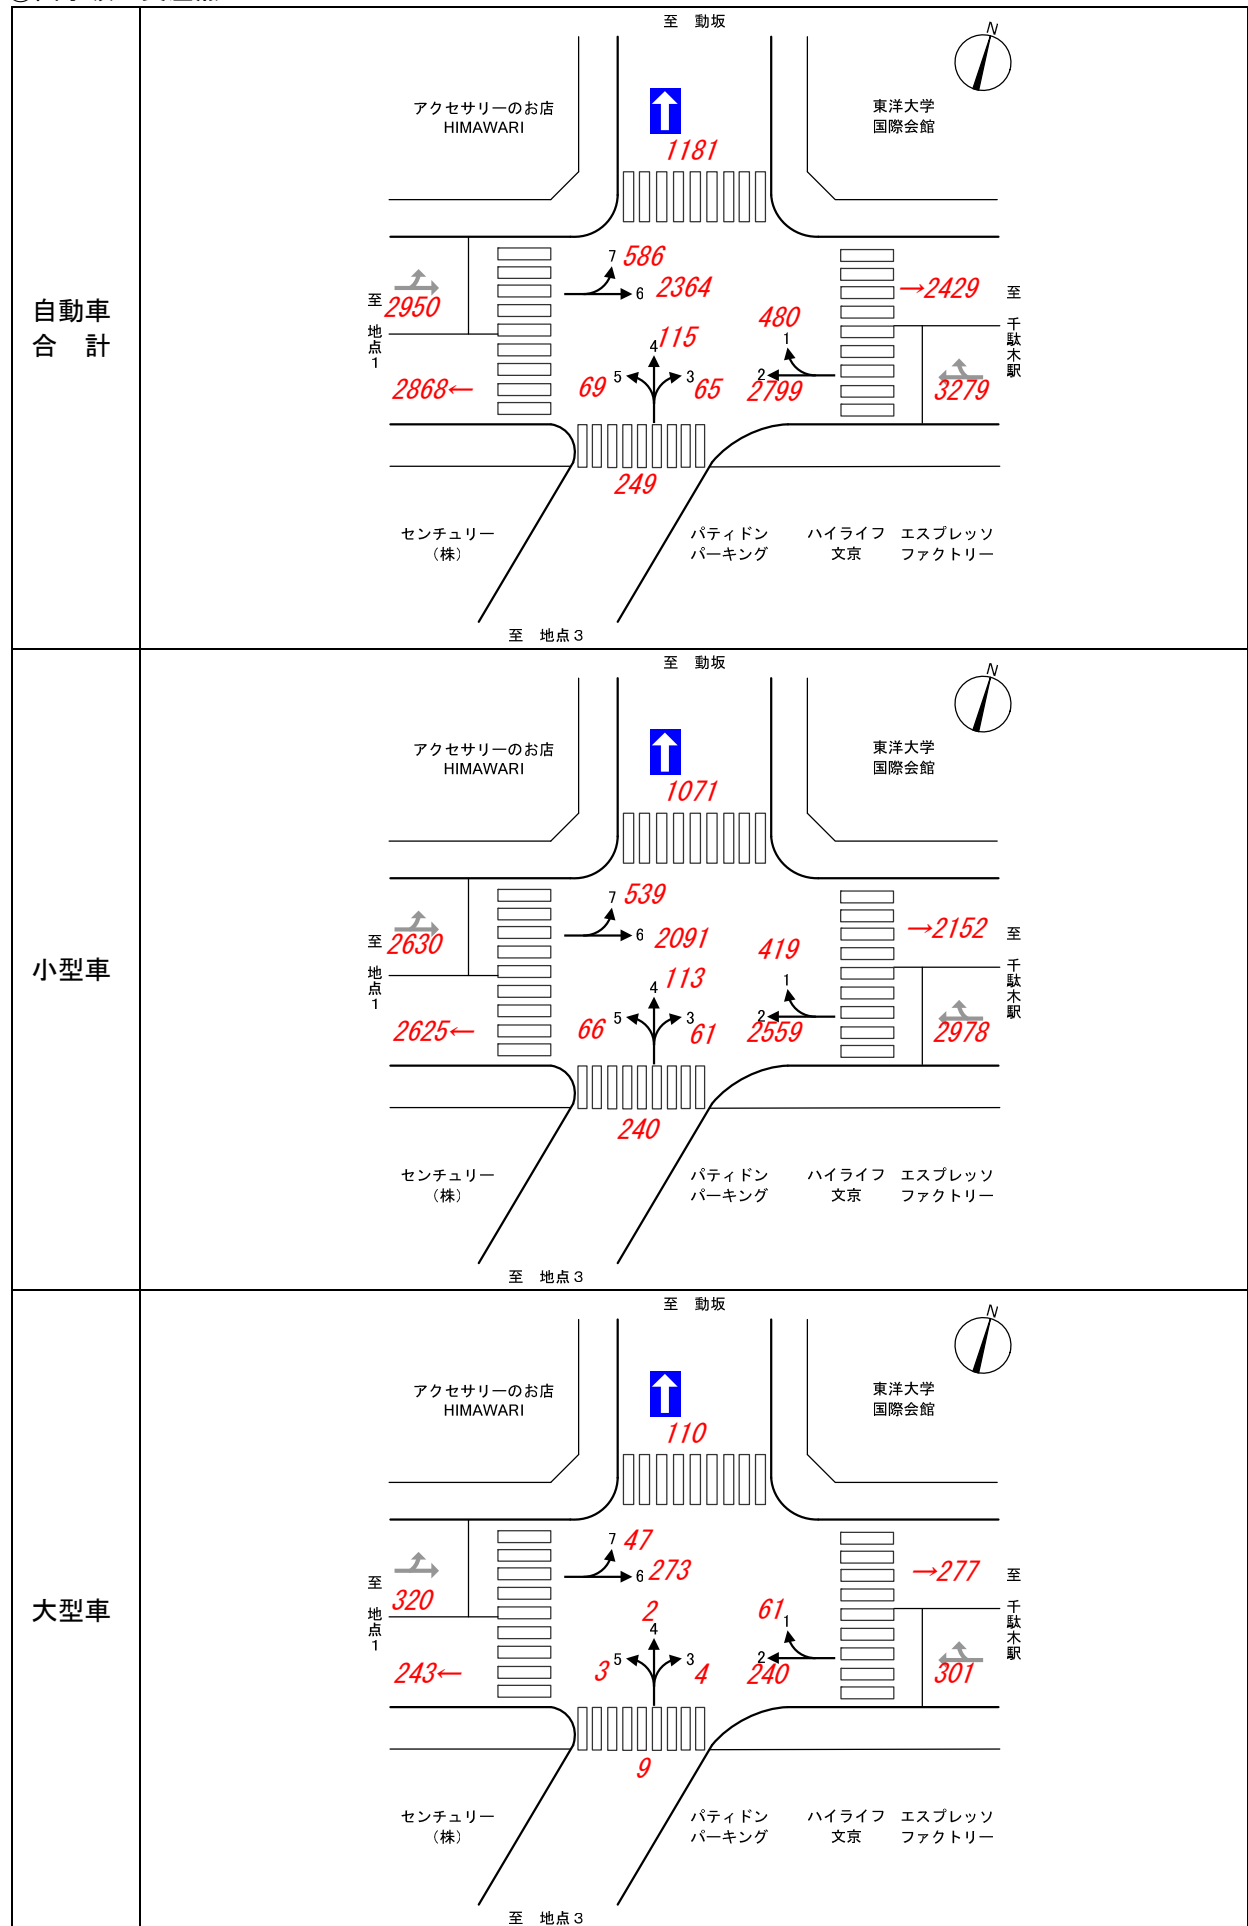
自動車
合　計

至　動坂

N

アクセサリーのお店
HIMAWARI

1181

東洋大学
国際会館

7 586
6 2364

→2429

至
千駄木駅

至 2950
地点1

480
1

4 115

2868←

69 5

3 65

2 2799

3279

249

センチュリー
（株）

パティドン
パーキング

ハイライフ
文京

エスプレッソ
ファクトリー

至　地点３

小型車

至　動坂

N

アクセサリーのお店
HIMAWARI

1071

東洋大学
国際会館

7 539
6 2091

→2152

至
千駄木駅

至 2630
地点1

419
1

4 113

2625←

66 5

3 61

2 2559

2978

240

センチュリー
（株）

パティドン
パーキング

ハイライフ
文京

エスプレッソ
ファクトリー

至　地点３

大型車

至　動坂

N

アクセサリーのお店
HIMAWARI

110

東洋大学
国際会館

7 47
6 273

→277

至
千駄木駅

至 320
地点1

2
4

61
1

243←

3 5

3 4

2 240

301

9

センチュリー
（株）

パティドン
パーキング

ハイライフ
文京

エスプレッソ
ファクトリー

至　地点３